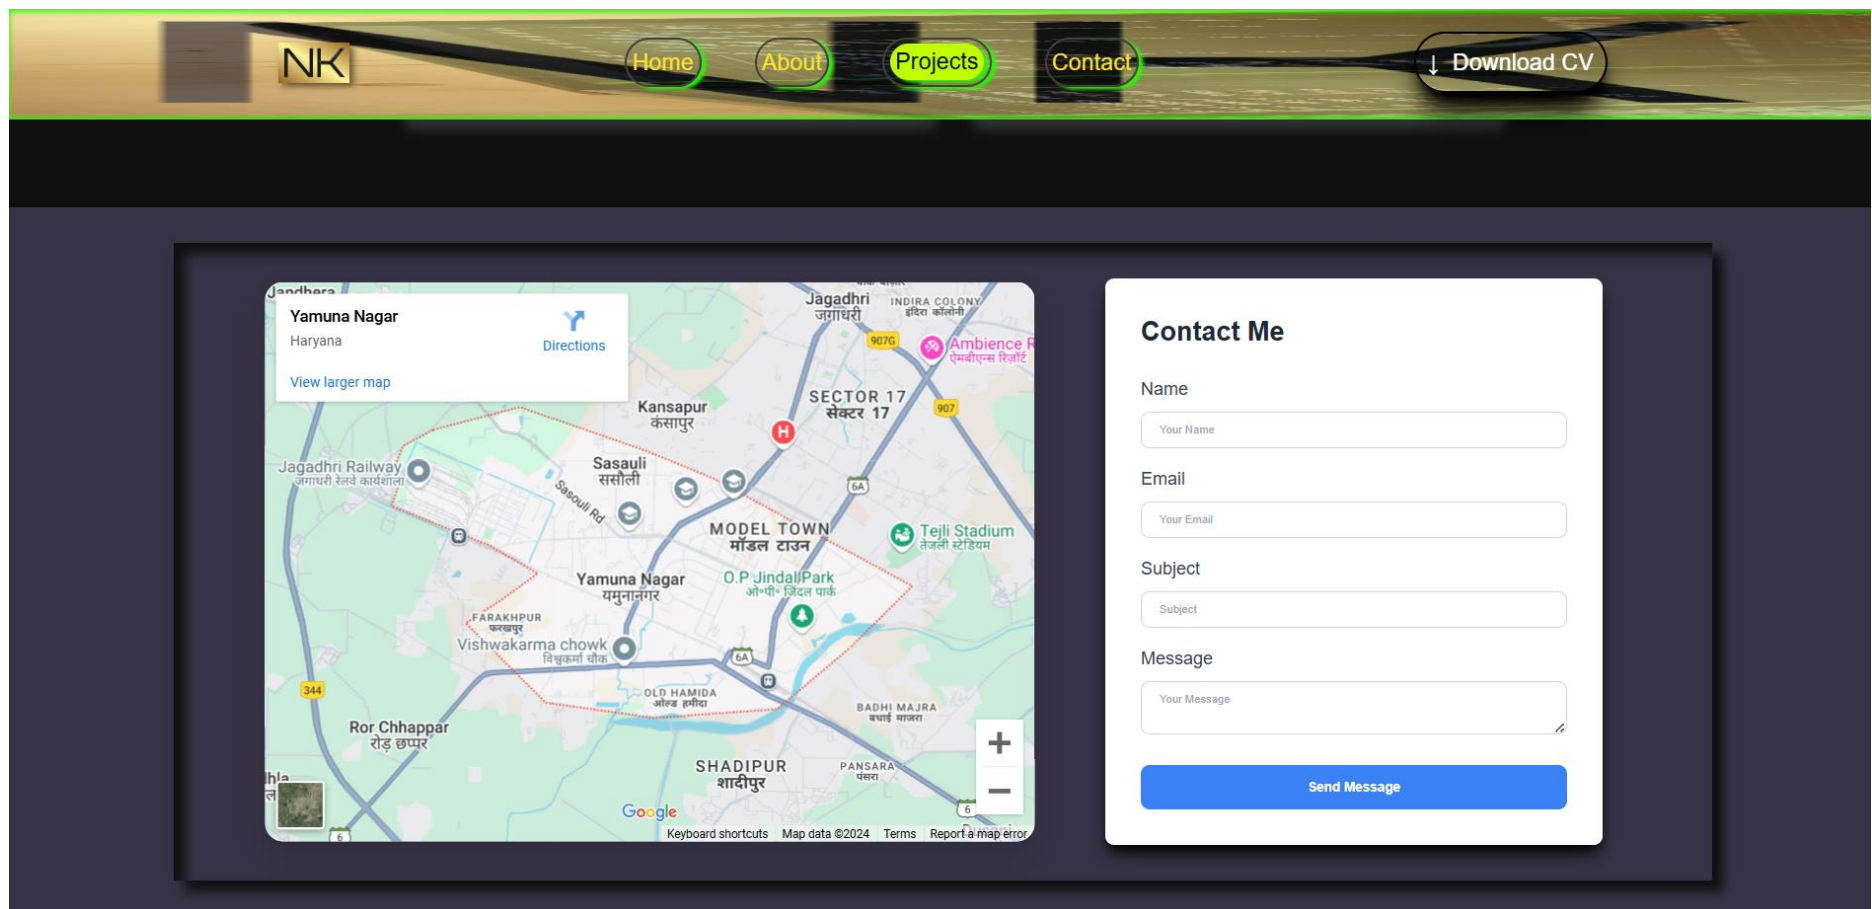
NK

Home About Projects Contact

↓ Download CV

Jandhera
Yamuna Nagar
Haryana
Directions
View larger map
Jagadhri
जगाधरी
INDIA COLONY
इंदिरा कॉलोनी
907G
Ambience R
ऐम्बीएन्स रिज़ॉर्ट
Kansapur
कंसापुर
SECTOR 17
सेक्टर 17
907
Jagadhri Railway
जगाधरी रेलवे कार्यशाला
Sasauli
ससौली
Sasouli Rd
6A
MODEL TOWN
मॉडल टाउन
Tejli Stadium
तेजली स्टेडियम
Yamuna Nagar
यमुनानगर
O.P Jindal Park
ओ०पी० जिंदल पार्क
FARAKHPUR
फरखपुर
Vishwakarma chowk
विश्वकर्मा चौक
6A
344
OLD HAMIDA
ओल्ड हमीदा
BADHI MAJRA
बधाई माजरा
Ror Chhappar
रोड़ छप्पर
SHADIPUR
शादीपुर
PANSARA
पंसरा
6
6
Google
Keyboard shortcuts Map data ©2024 Terms Report a map error

Contact Me

Name
Your Name

Email
Your Email

Subject
Subject

Message
Your Message

Send Message